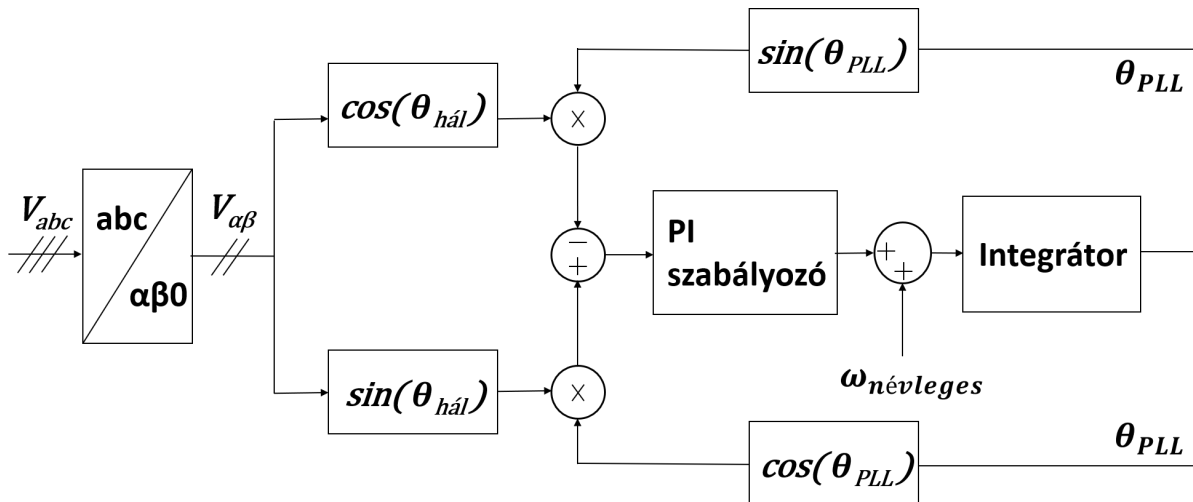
$sin(\theta_{PLL})$

$\theta_{PLL}$

$V_{abc}$

abc

αβ0

$V_{\alpha\beta}$

$cos(\theta_{hál})$

×

−

+

PI szabályozó

+

+

Integrátor

$sin(\theta_{hál})$

×

$\omega_{névleges}$

$cos(\theta_{PLL})$

$\theta_{PLL}$